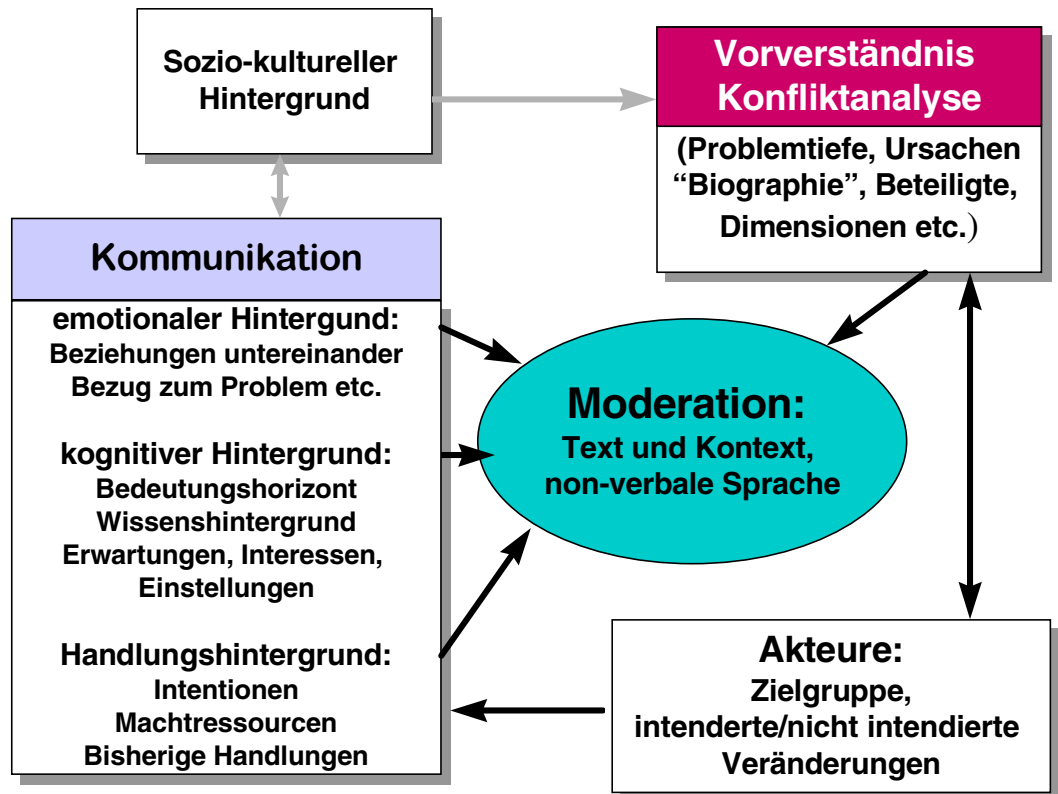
Sozio-kultureller Hintergrund

Vorverständnis Konfliktanalyse

(Problemtiefe, Ursachen "Biographie", Beteiligte, Dimensionen etc.)

Kommunikation

emotionaler Hintergund:
Beziehungen untereinander
Bezug zum Problem etc.

kognitiver Hintergrund:
Bedeutungshorizont
Wissenshintergrund
Erwartungen, Interessen, Einstellungen

Handlungshintergrund:
Intentionen
Machtressourcen
Bisherige Handlungen

Moderation:
Text und Kontext, non-verbale Sprache

Akteure:
Zielgruppe, intenderte/nicht intendierte Veränderungen